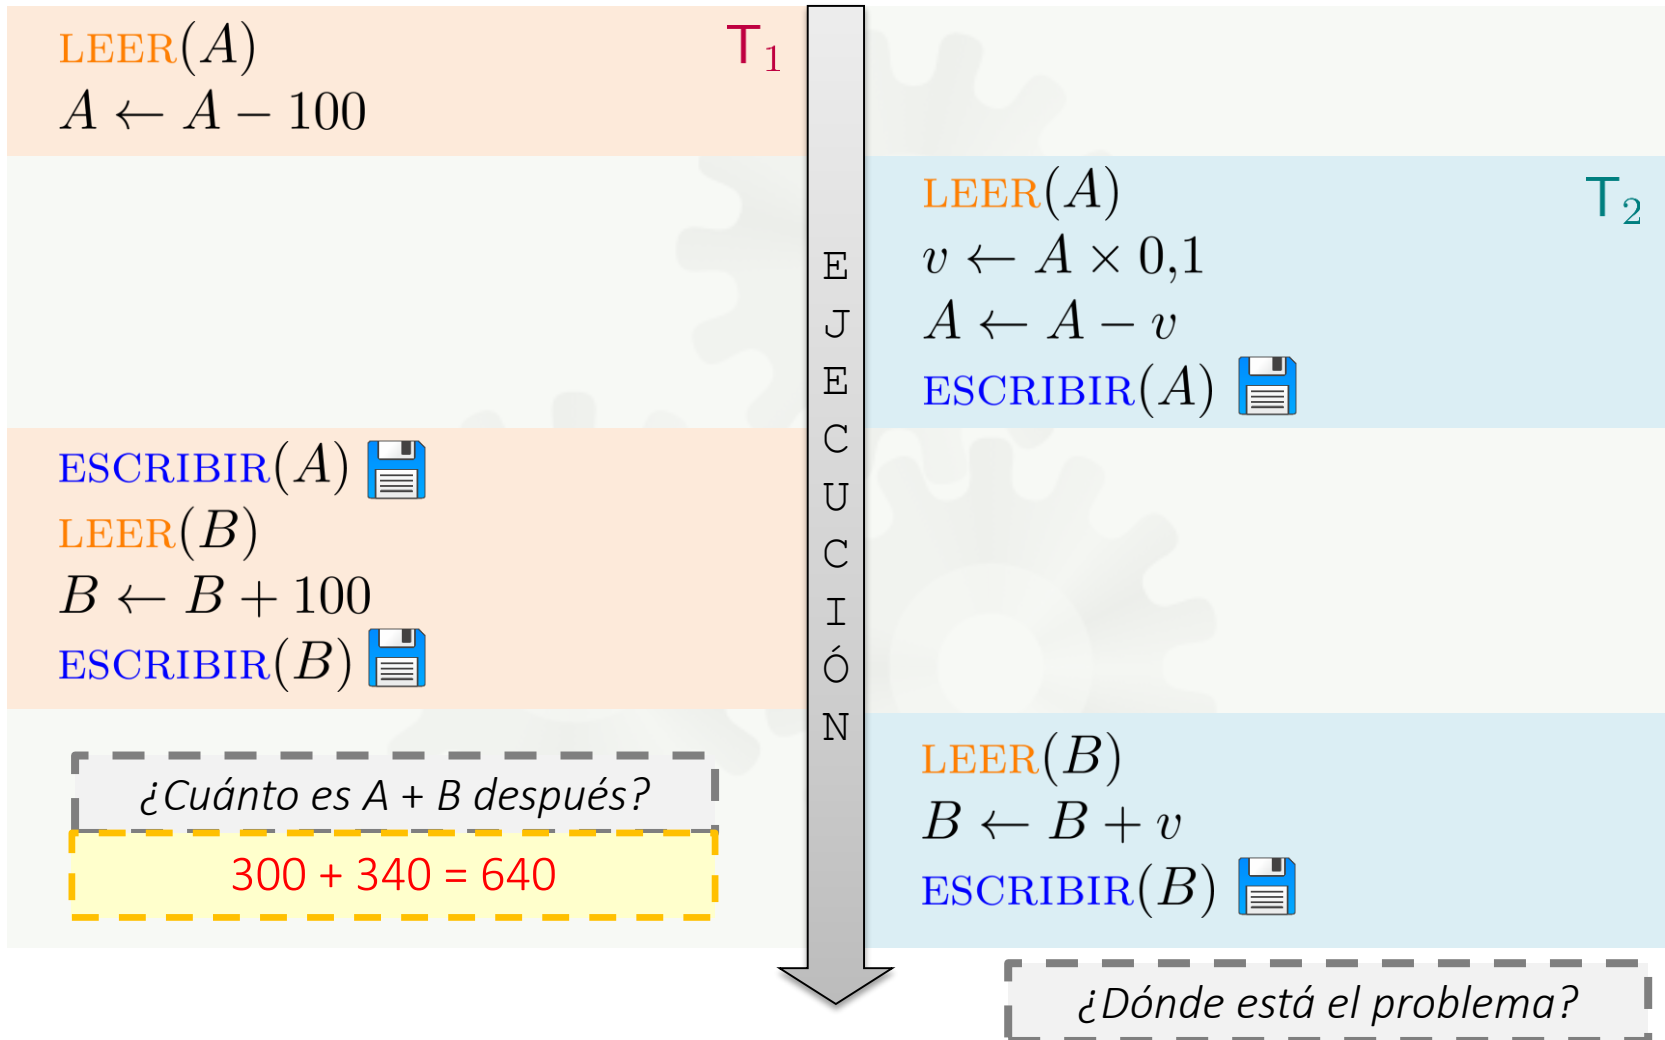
LEER$(A)$
$A \leftarrow A - 100$

$T_1$

EJECUCIÓN

LEER$(A)$
$v \leftarrow A \times 0{,}1$
$A \leftarrow A - v$
ESCRIBIR$(A)$

$T_2$

ESCRIBIR$(A)$
LEER$(B)$
$B \leftarrow B + 100$
ESCRIBIR$(B)$

¿Cuánto es A + B después?

300 + 340 = 640

LEER$(B)$
$B \leftarrow B + v$
ESCRIBIR$(B)$

¿Dónde está el problema?